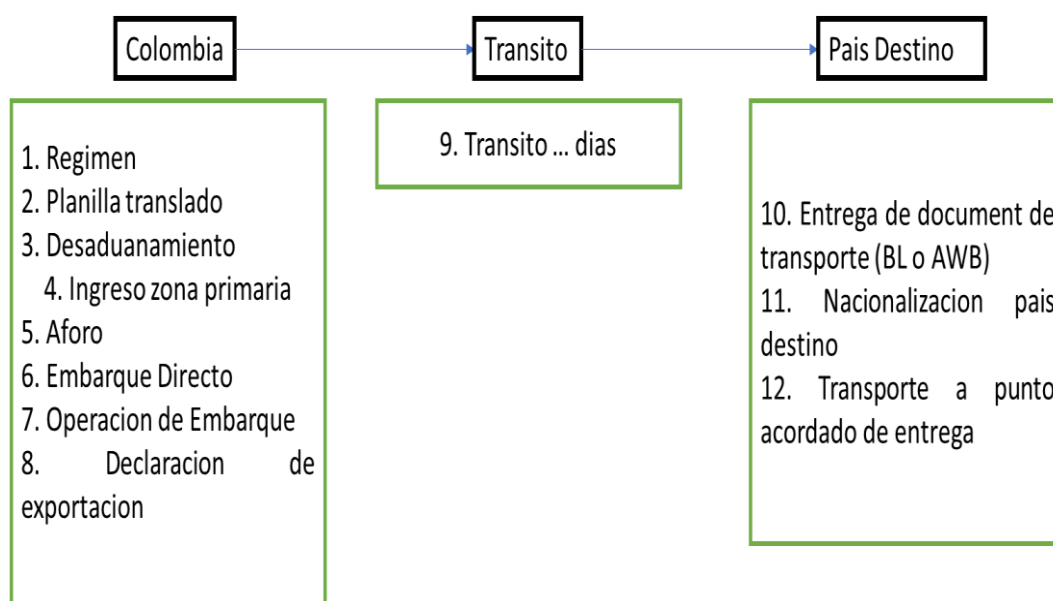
Colombia

Transito

Pais Destino

1. Regimen
2. Planilla translado
3. Desaduanamiento
4. Ingreso zona primaria
5. Aforo
6. Embarque Directo
7. Operacion de Embarque
8. Declaracion de exportacion

9. Transito ... dias

10. Entrega de document de transporte (BL o AWB)
11. Nacionalizacion pais destino
12. Transporte a punto acordado de entrega